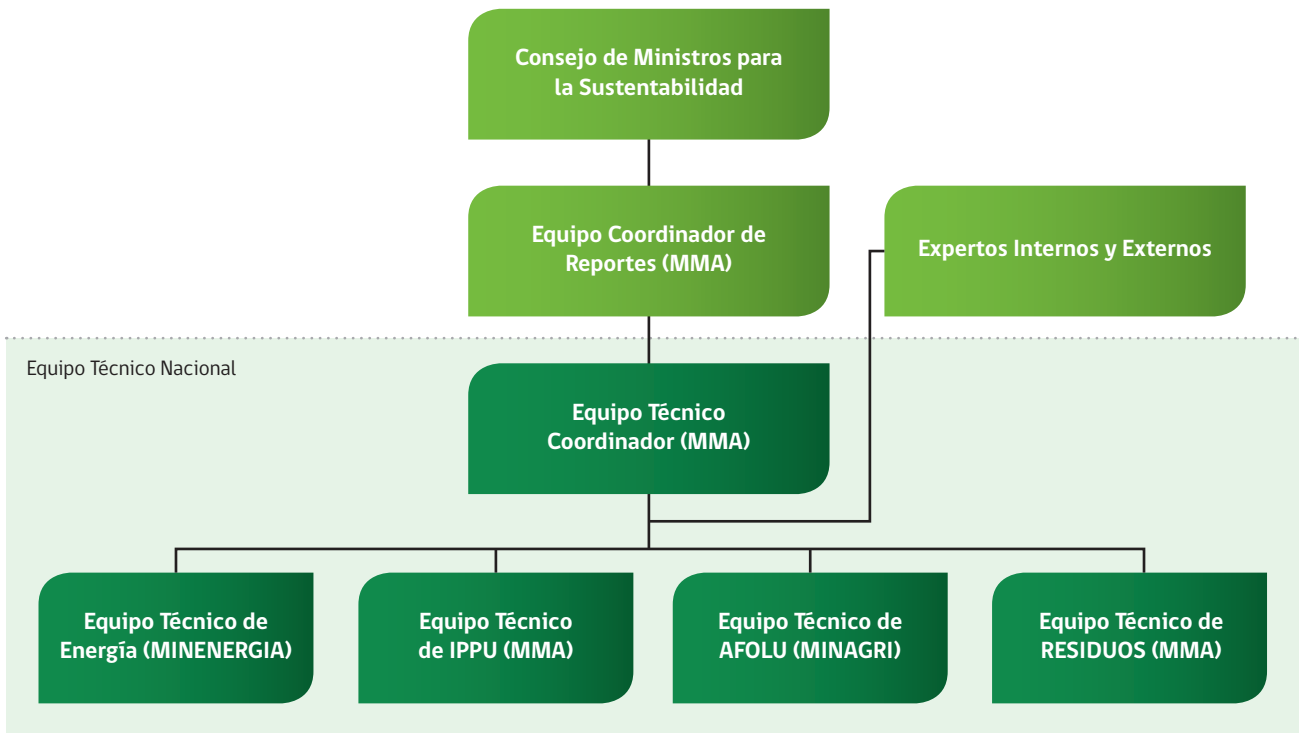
Consejo de Ministros para la Sustentabilidad

Equipo Coordinador de Reportes (MMA)

Expertos Internos y Externos

Equipo Técnico Nacional

Equipo Técnico Coordinador (MMA)

Equipo Técnico de Energía (MINENERGIA)

Equipo Técnico de IPPU (MMA)

Equipo Técnico de AFOLU (MINAGRI)

Equipo Técnico de RESIDUOS (MMA)